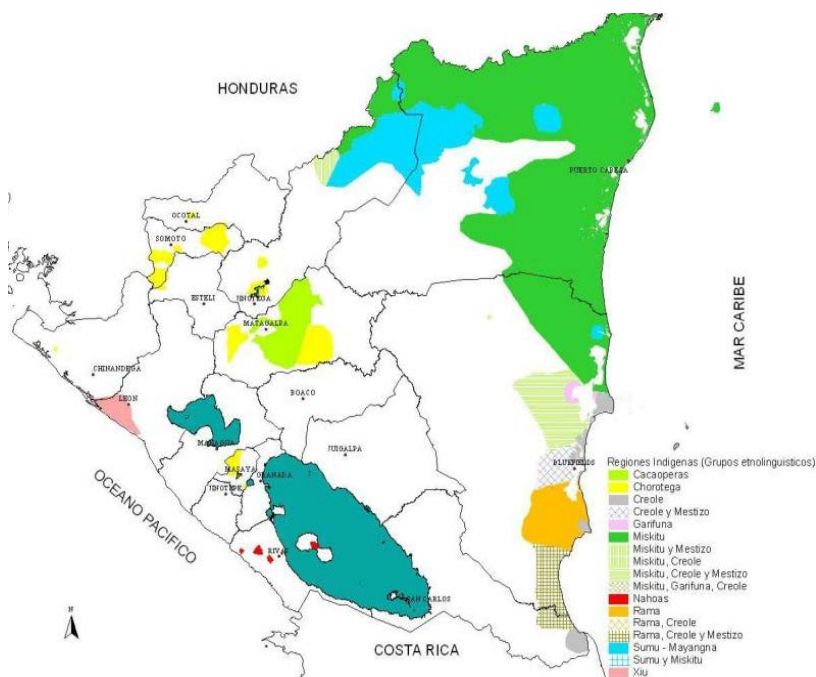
HONDURAS

MAR CARIBE

OCEANO PACIFICO

COSTA RICA

PUERTO CABEZA

OCOTAL

SOMOTO

ESTELI

JINOTEGA

MATAGALPA

CHINANDEGA

LEON

BOACO

MANAGUA

JUIGALPA

MASAYA

GRANADA

JINOTEPE

RIVAS

SAN CARLOS

BLUEFIELDS

Regiones Indigenas (Grupos etnolinguisticos)
Cacaoperas
Chorotega
Creole
Creole y Mestizo
Garifuna
Miskitu
Miskitu y Mestizo
Miskitu, Creole
Miskitu, Creole y Mestizo
Miskitu, Garifuna, Creole
Nahoas
Rama
Rama, Creole
Rama, Creole y Mestizo
Sumu - Mayangna
Sumu y Miskitu
Xiu

N